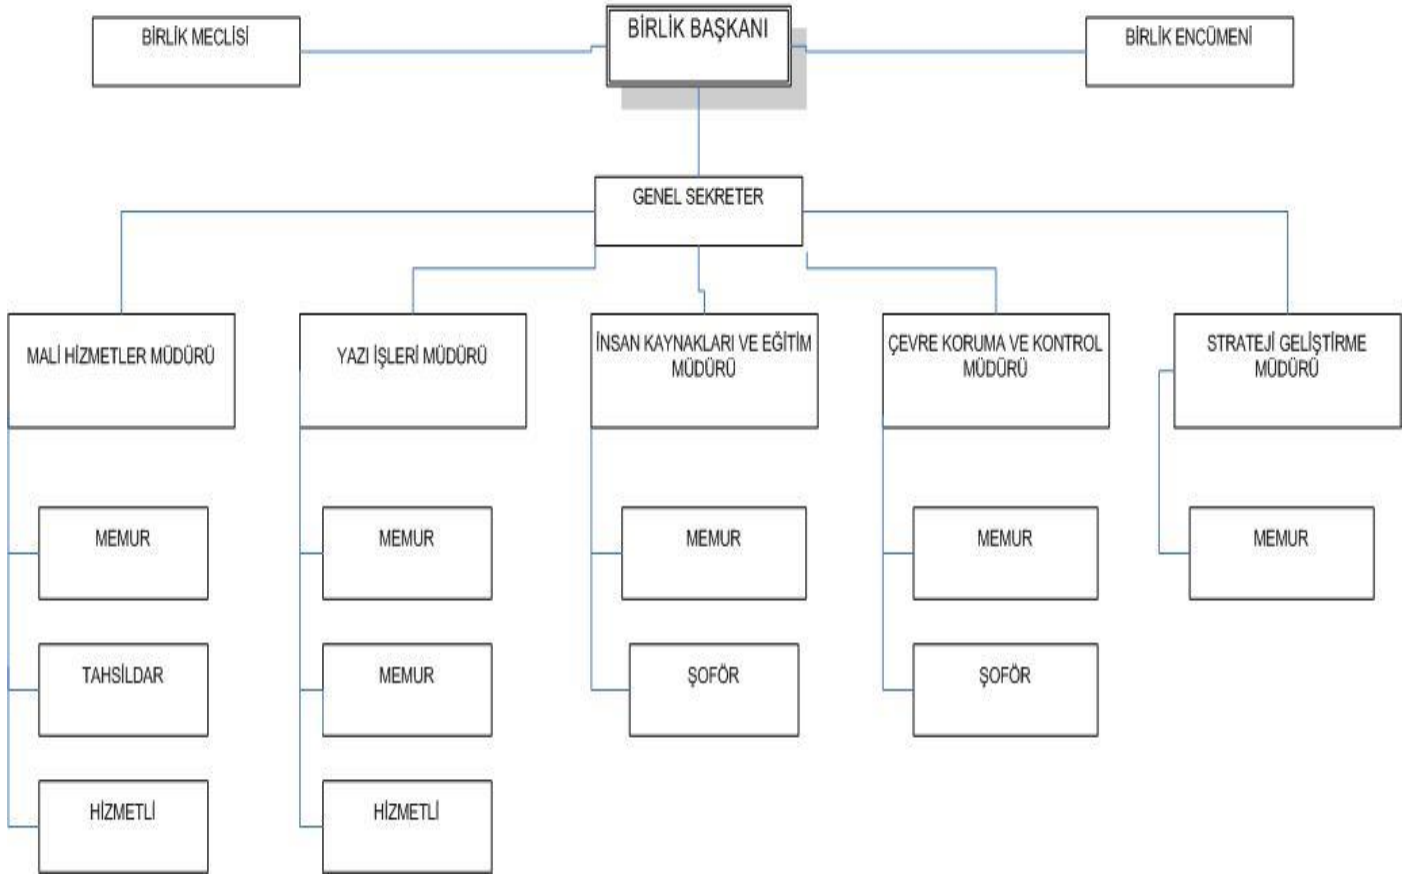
BİRLİK MECLİSİ

BİRLİK BAŞKANI

BİRLİK ENCÜMENİ

GENEL SEKRETER

MALİ HİZMETLER MÜDÜRÜ

MEMUR

TAHSİLDAR

HİZMETLİ

YAZI İŞLERİ MÜDÜRÜ

MEMUR

MEMUR

HİZMETLİ

İNSAN KAYNAKLARI VE EĞİTİM MÜDÜRÜ

MEMUR

ŞOFÖR

ÇEVRE KORUMA VE KONTROL MÜDÜRÜ

MEMUR

ŞOFÖR

STRATEJİ GELİŞTİRME MÜDÜRÜ

MEMUR